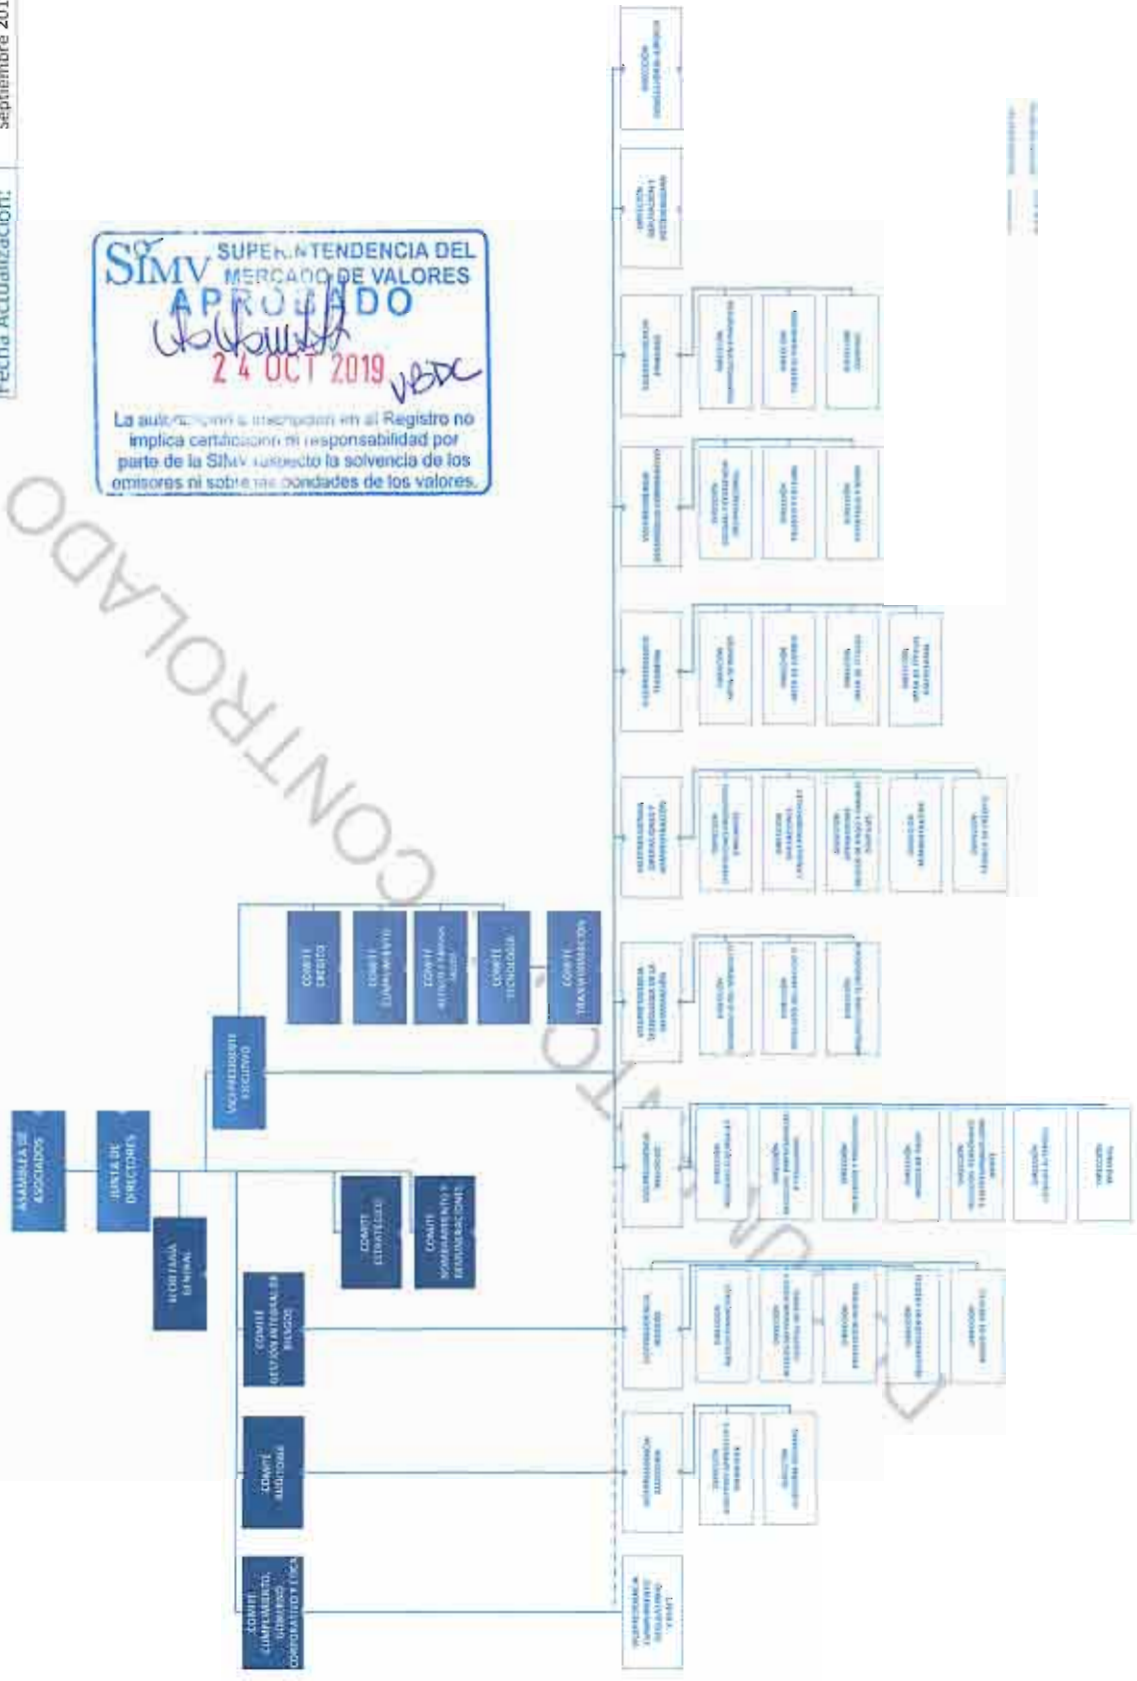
Fecha Actualización: Septiembre 201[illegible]

SIMV SUPERINTENDENCIA DEL MERCADO DE VALORES
APROBADO
24 OCT 2019
La autorización e inscripción en el Registro no implica certificación ni responsabilidad por parte de la SIMV respecto la solvencia de los emisores ni sobre las bondades de los valores.

COPIA NO CONTROLADO

ASAMBLEA DE ASOCIADOS

JUNTA DE DIRECTORES

SECRETARÍA GENERAL

VICEPRESIDENTE EJECUTIVO

COMITÉ CRÉDITO

COMITÉ CUMPLIMIENTO

COMITÉ ACTIVOS Y PASIVOS (ALCO)

COMITÉ TECNOLOGÍA

COMITÉ TRANSFORMACIÓN

COMITÉ ESTRATÉGICO

COMITÉ NOMBRAMIENTOS Y REMUNERACIONES

COMITÉ GESTIÓN INTEGRAL DE RIESGOS

COMITÉ AUDITORÍA

COMITÉ CUMPLIMIENTO, GOBIERNO CORPORATIVO Y ÉTICA

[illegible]